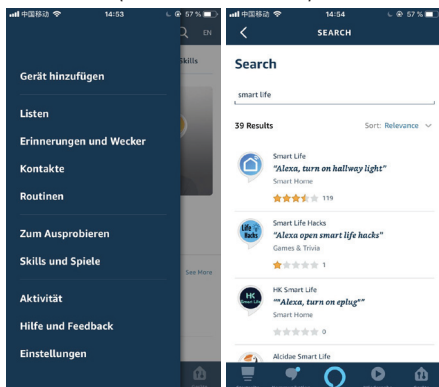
中国移动 14:53 57 %

EN

Skills

Gerät hinzufügen

Listen

Erinnerungen und Wecker

Kontakte

Routinen

Zum Ausprobieren

Skills und Spiele

Aktivität

Hilfe und Feedback

Einstellungen

See More

中国移动 14:54 57 %

SEARCH

Search

smart life

39 Results

Sort: Relevance

Smart Life
"Alexa, turn on hallway light"
Smart Home
119

Smart Life Hacks
"Alexa open smart life hacks"
Games & Trivia
1

HK Smart Life
""Alexa, turn on eplug""
Smart Home
0

Alcidae Smart Life